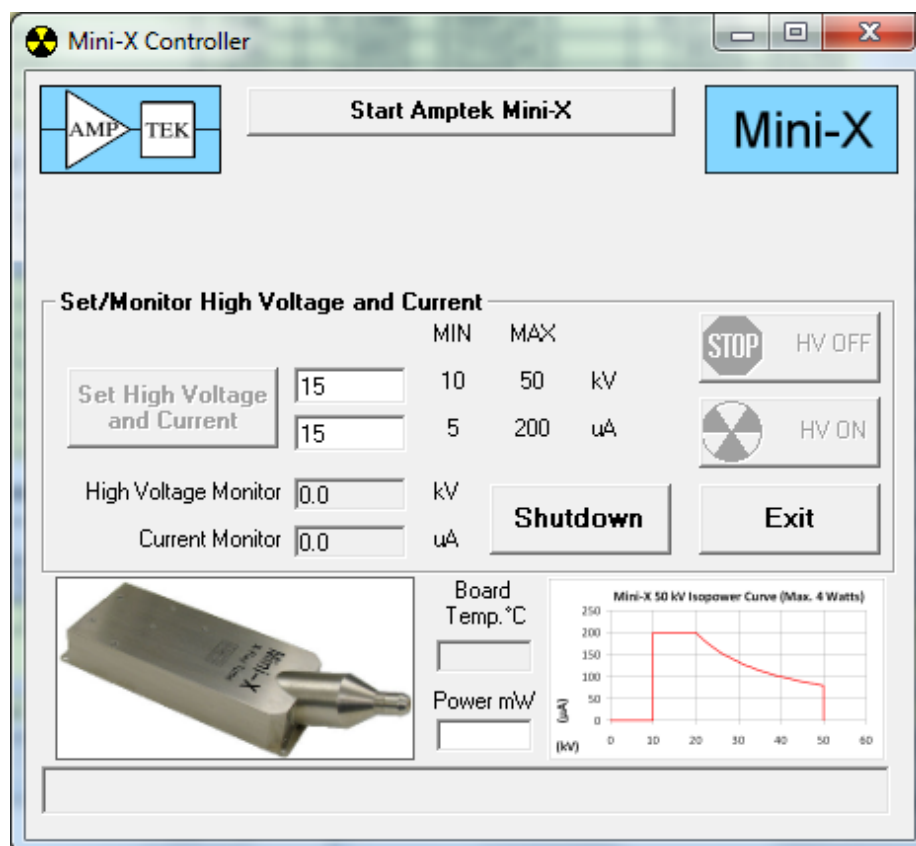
Mini-X Controller

AMP TEK

Start Amptek Mini-X

Mini-X

Set/Monitor High Voltage and Current

MIN MAX

Set High Voltage and Current

| 15 | 10 | 50 | kV |
|---|---|---|---|
| 15 | 5 | 200 | uA |

STOP HV OFF

HV ON

High Voltage Monitor 0.0 kV

Current Monitor 0.0 uA

Shutdown

Exit

Mini-X

Board Temp.°C

Power mW

Mini-X 50 kV Isopower Curve (Max. 4 Watts)

250
200
150
100
50
0

(uA)

(kV) 0 10 20 30 40 50 60